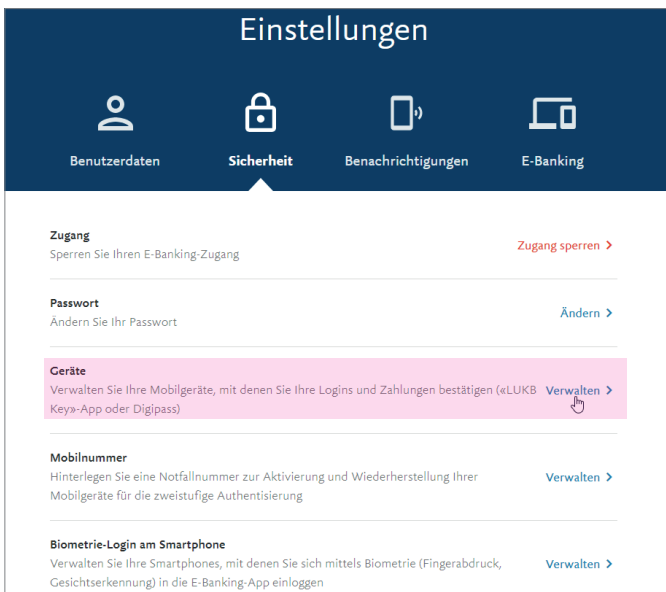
Einstellungen

Benutzerdaten
Sicherheit
Benachrichtigungen
E-Banking

Zugang
Sperren Sie Ihren E-Banking-Zugang
Zugang sperren >

Passwort
Ändern Sie Ihr Passwort
Ändern >

Geräte
Verwalten Sie Ihre Mobilgeräte, mit denen Sie Ihre Logins und Zahlungen bestätigen («LUKB Key»-App oder Digipass)
Verwalten >

Mobilnummer
Hinterlegen Sie eine Notfallnummer zur Aktivierung und Wiederherstellung Ihrer Mobilgeräte für die zweistufige Authentisierung
Verwalten >

Biometrie-Login am Smartphone
Verwalten Sie Ihre Smartphones, mit denen Sie sich mittels Biometrie (Fingerabdruck, Gesichtserkennung) in die E-Banking-App einloggen
Verwalten >